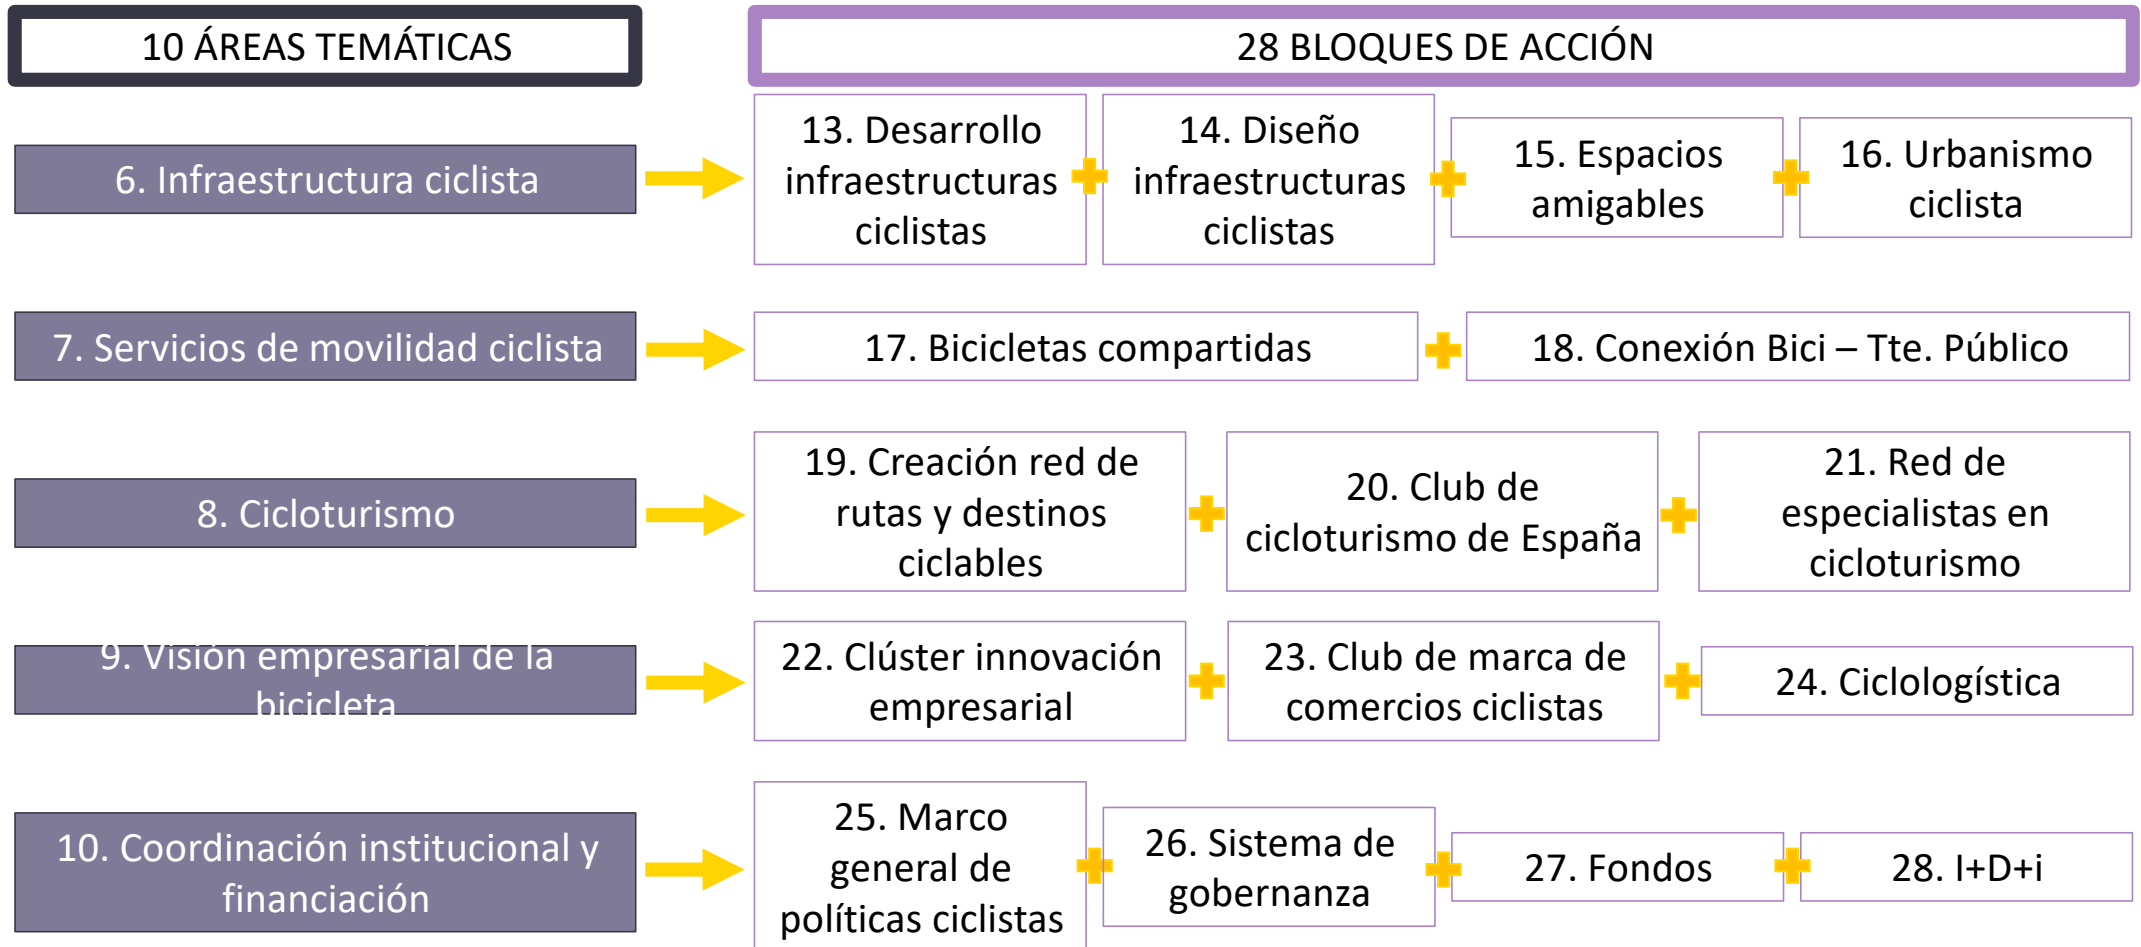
10 ÁREAS TEMÁTICAS

28 BLOQUES DE ACCIÓN

6. Infraestructura ciclista

13. Desarrollo infraestructuras ciclistas

14. Diseño infraestructuras ciclistas

15. Espacios amigables

16. Urbanismo ciclista

7. Servicios de movilidad ciclista

17. Bicicletas compartidas

18. Conexión Bici – Tte. Público

8. Cicloturismo

19. Creación red de rutas y destinos ciclables

20. Club de cicloturismo de España

21. Red de especialistas en cicloturismo

9. Visión empresarial de la bicicleta

22. Clúster innovación empresarial

23. Club de marca de comercios ciclistas

24. Ciclologística

10. Coordinación institucional y financiación

25. Marco general de políticas ciclistas

26. Sistema de gobernanza

27. Fondos

28. I+D+i